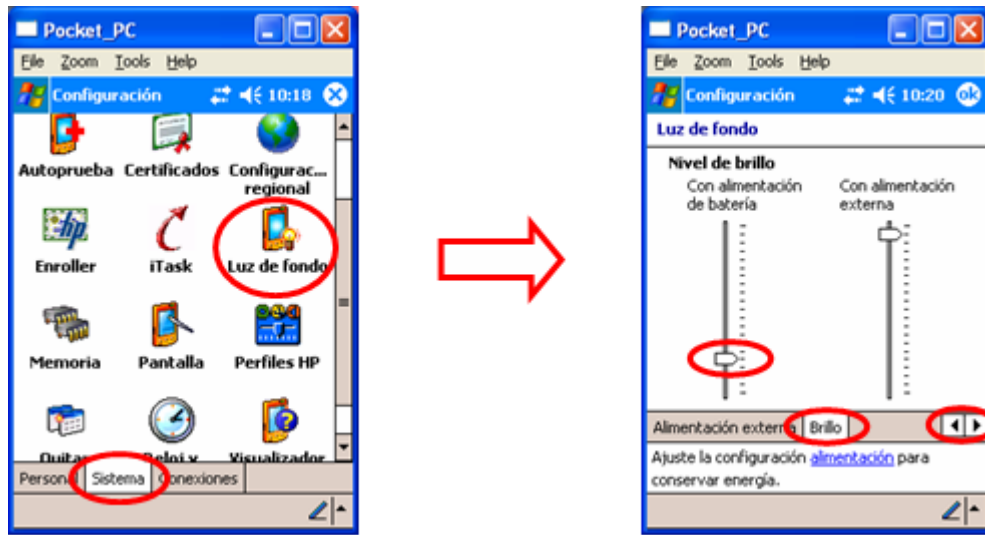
Pocket_PC

File Zoom Tools Help

Configuración 10:18

Autoprueba Certificados Configurac... regional

Enroller iTask Luz de fondo

Memoria Pantalla Perfiles HP

Quitar Reloj y Visualizador

Personal Sistema Conexiones

Pocket_PC

File Zoom Tools Help

Configuración 10:20 ok

Luz de fondo

Nivel de brillo

Con alimentación de batería

Con alimentación externa

Alimentación externa Brillo

Ajuste la configuración alimentación para conservar energía.